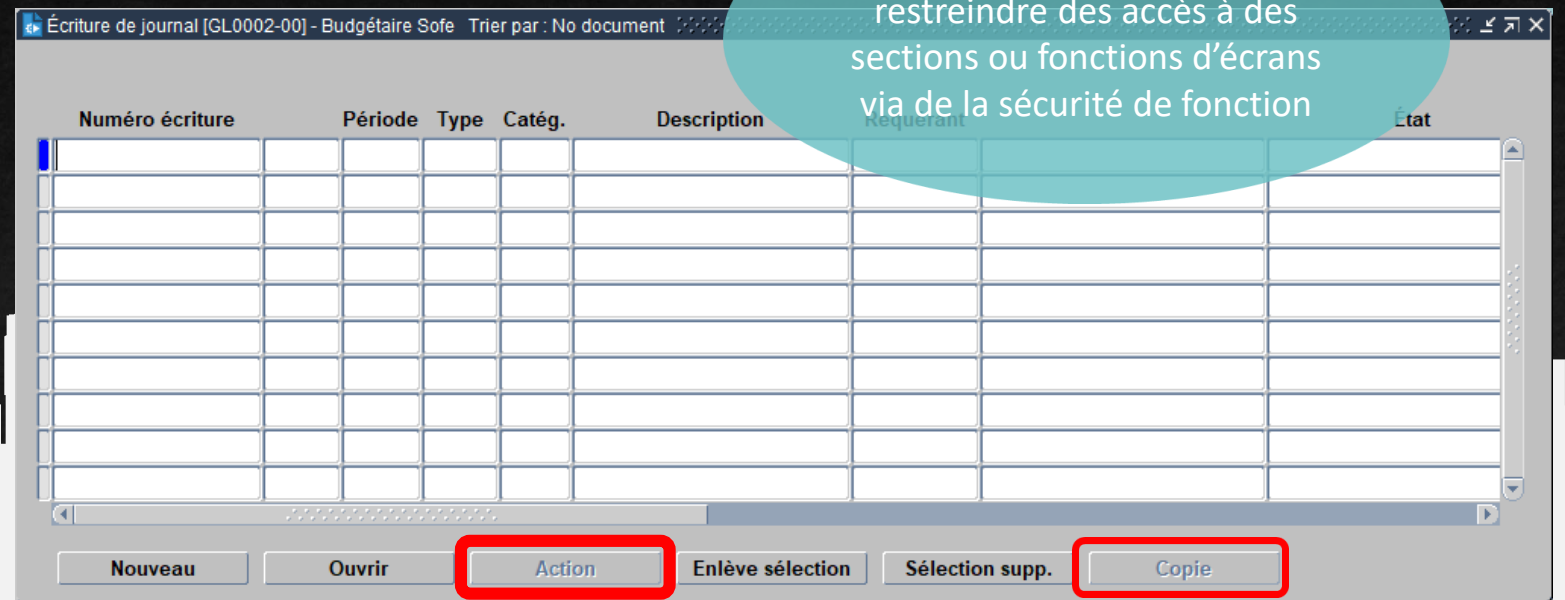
Écriture de journal [GL0002-00] - Budgétaire Sofe Trier par : No document

restreindre des accès à des sections ou fonctions d'écrans via de la sécurité de fonction

| Numéro écriture | | Période | Type | Catég. | Description | Requérant | | État |
|---|---|---|---|---|---|---|---|---|
| | | | | | | | | |
| | | | | | | | | |
| | | | | | | | | |
| | | | | | | | | |
| | | | | | | | | |
| | | | | | | | | |
| | | | | | | | | |
| | | | | | | | | |
| | | | | | | | | |
| | | | | | | | | |

Nouveau Ouvrir Action Enlève sélection Sélection supp. Copie